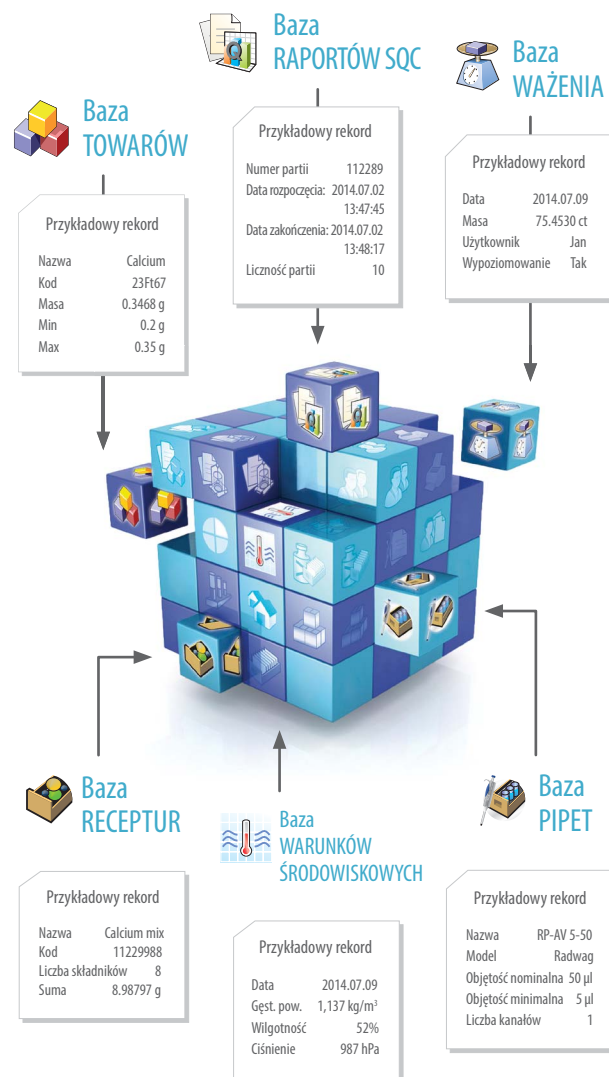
Baza
RAPORTÓW SQC

Przykładowy rekord

| | |
|---|---|
| Numer partii | 112289 |
| Data rozpoczęcia: | 2014.07.02 13:47:45 |
| Data zakończenia: | 2014.07.02 13:48:17 |
| Liczność partii | 10 |

Baza
WAŻENIA

Przykładowy rekord

| | |
|---|---|
| Data | 2014.07.09 |
| Masa | 75.4530 ct |
| Użytkownik | Jan |
| Wypoziomowanie | Tak |

Baza
TOWARÓW

Przykładowy rekord

| | |
|---|---|
| Nazwa | Calcium |
| Kod | 23Ft67 |
| Masa | 0.3468 g |
| Min | 0.2 g |
| Max | 0.35 g |

Baza
RECEPTUR

Przykładowy rekord

| | |
|---|---|
| Nazwa | Calcium mix |
| Kod | 11229988 |
| Liczba składników | 8 |
| Suma | 8.98797 g |

Baza
WARUNKÓW
ŚRODOWISKOWYCH

Przykładowy rekord

| | |
|---|---|
| Data | 2014.07.09 |
| Gęst. pow. | 1,137 kg/m$^3$ |
| Wilgotność | 52% |
| Ciśnienie | 987 hPa |

Baza
PIPET

Przykładowy rekord

| | |
|---|---|
| Nazwa | RP-AV 5-50 |
| Model | Radwag |
| Objętość nominalna | 50 µl |
| Objętość minimalna | 5 µl |
| Liczba kanałów | 1 |